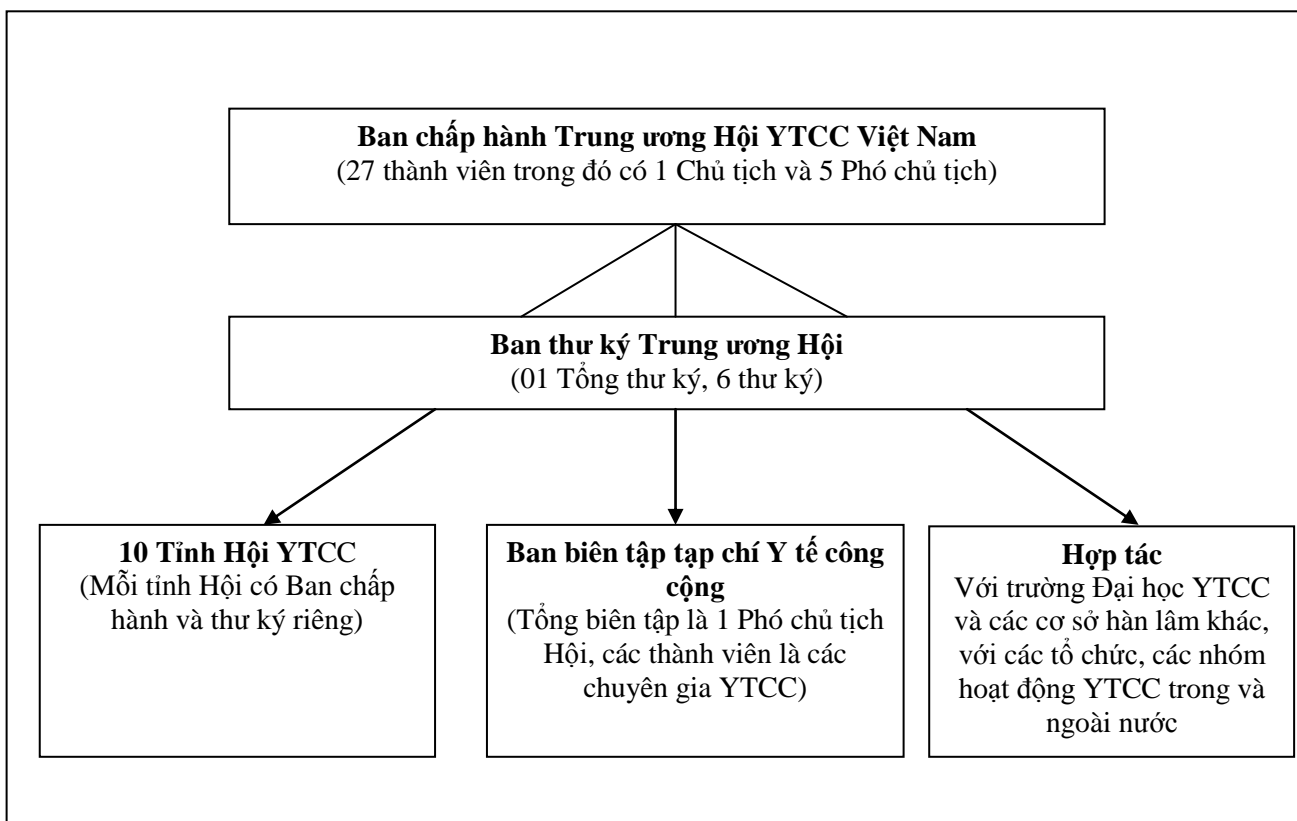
**Ban chấp hành Trung ương Hội YTCC Việt Nam**
(27 thành viên trong đó có 1 Chủ tịch và 5 Phó chủ tịch)

**Ban thư ký Trung ương Hội**
(01 Tổng thư ký, 6 thư ký)

**10 Tỉnh Hội YT**CC
(Mỗi tỉnh Hội có Ban chấp hành và thư ký riêng)

**Ban biên tập tạp chí Y tế công cộng**
(Tổng biên tập là 1 Phó chủ tịch Hội, các thành viên là các chuyên gia YTCC)

**Hợp tác**
Với trường Đại học YTCC và các cơ sở hàn lâm khác, với các tổ chức, các nhóm hoạt động YTCC trong và ngoài nước